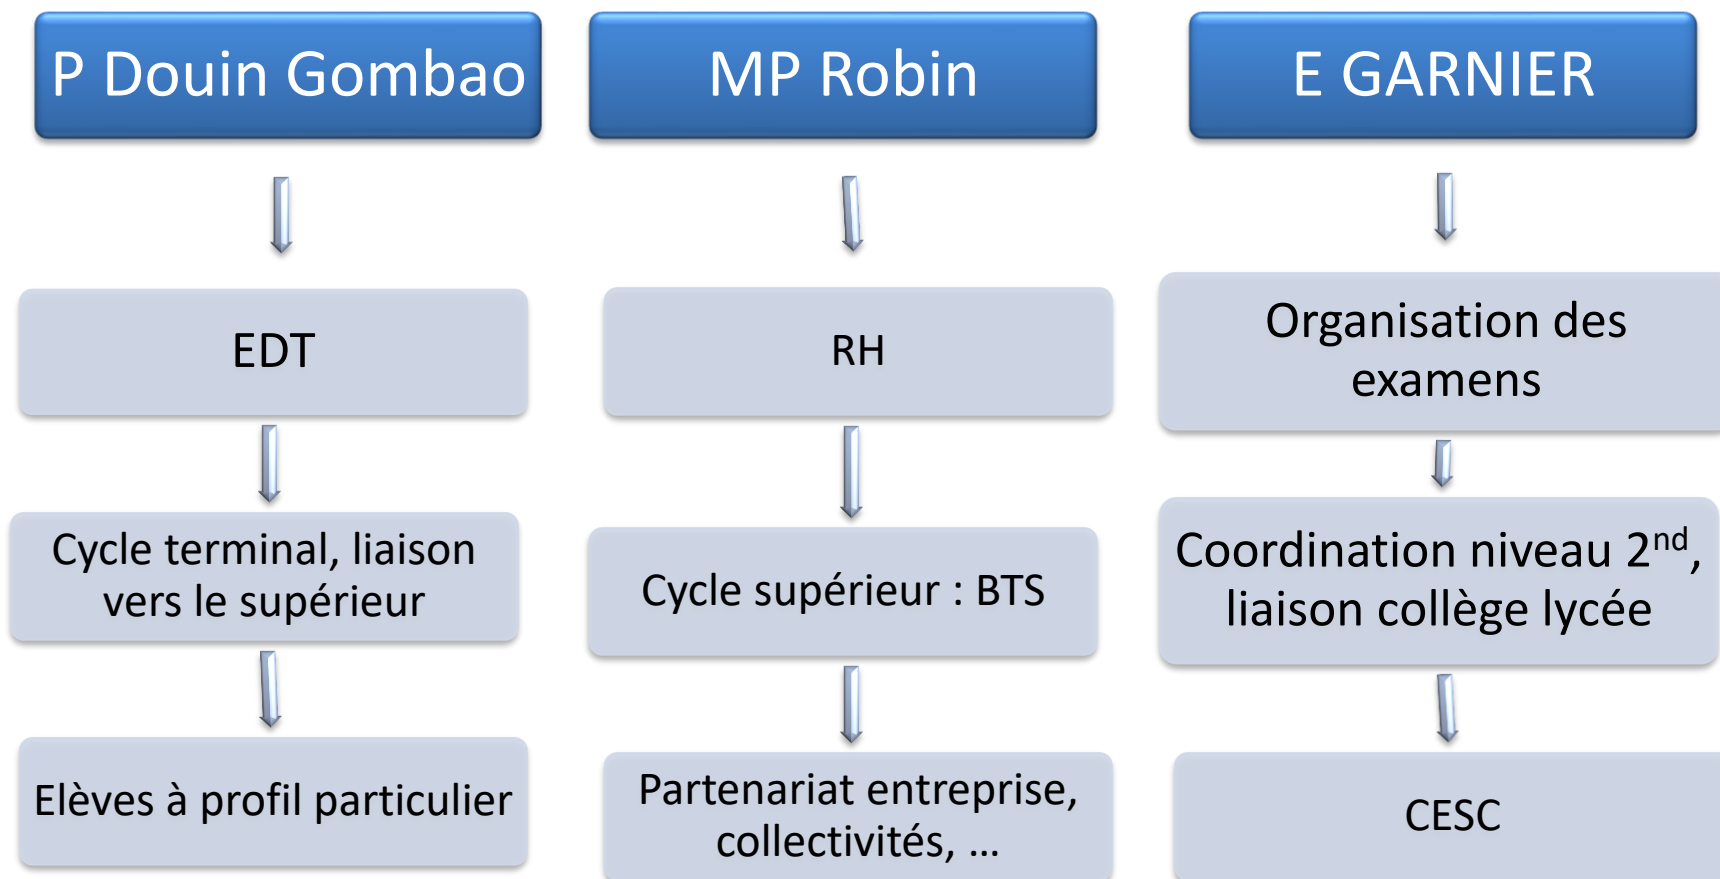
P Douin Gombao

EDT

Cycle terminal, liaison vers le supérieur

Elèves à profil particulier

MP Robin

RH

Cycle supérieur : BTS

Partenariat entreprise, collectivités, …

E GARNIER

Organisation des examens

Coordination niveau 2$^{nd}$, liaison collège lycée

CESC